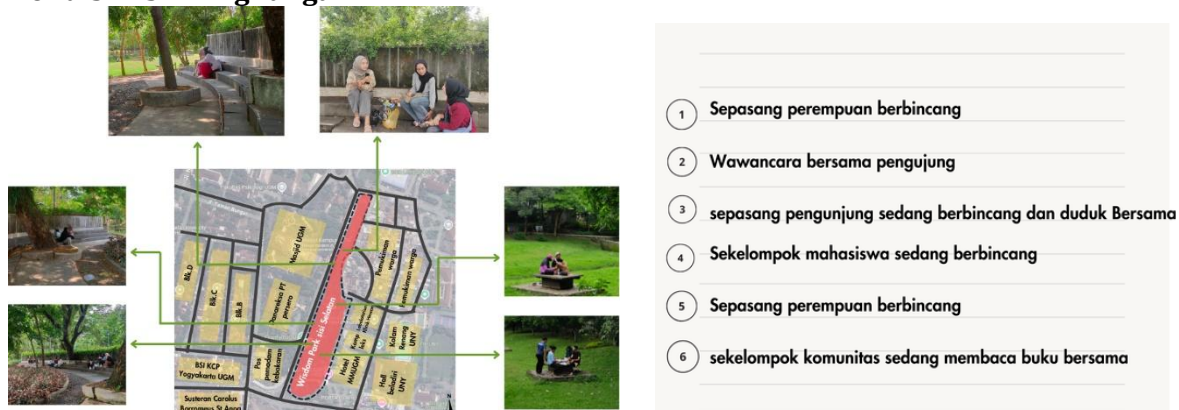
Blk.D

Blk.C

Blk.B

Masjid UGM

Permukiman warga

Permukiman warga

Damankar FT persero

Wisdom Park sisi Selatan

BSI KCP Yogyakarta UGM

Pos pemadam kebakaran

Hotel MMUGM

Kolam Renang UNY

Hall Ikebidi UNY

Susteran Carolus Borromeus St Anna

1 Sepasang perempuan berbincang

2 Wawancara bersama pengujung

3 sepasang pengunjung sedang berbincang dan duduk Bersama

4 Sekelompok mahasiswa sedang berbincang

5 Sepasang perempuan berbincang

6 sekelompok komunitas sedang membaca buku bersama